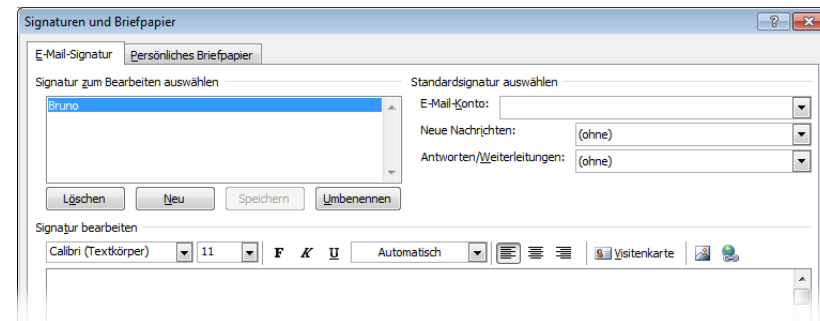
Signaturen und Briefpapier

?

E-Mail-Signatur

Persönliches Briefpapier

Signatur zum Bearbeiten auswählen

Bruno

Löschen

Neu

Speichern

Umbenennen

Standardsignatur auswählen

E-Mail-Konto:

Neue Nachrichten:

(ohne)

Antworten/Weiterleitungen:

(ohne)

Signatur bearbeiten

Calibri (Textkörper)

11

F

K

U

Automatisch

Visitenkarte